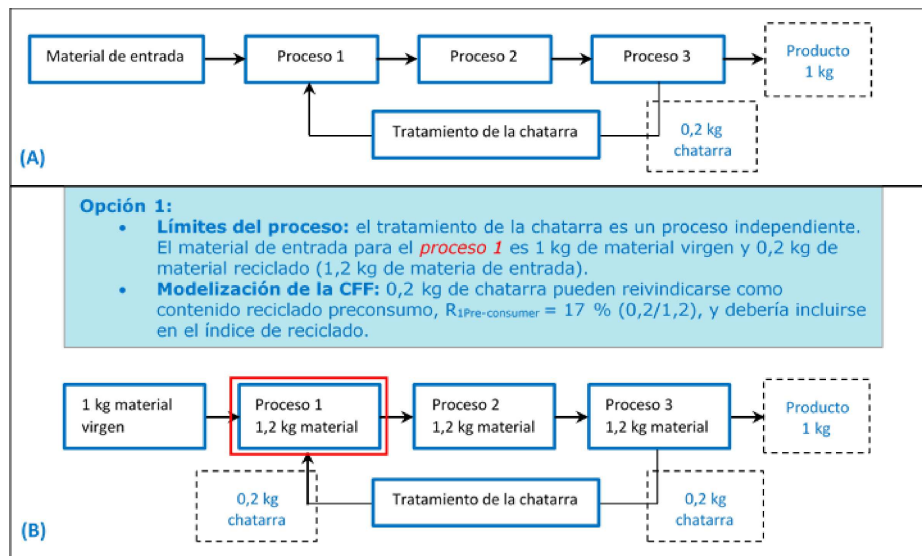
Material de entrada

Proceso 1

Proceso 2

Proceso 3

Producto 1 kg

Tratamiento de la chatarra

0,2 kg chatarra

(A)

Opción 1:

• Límites del proceso: el tratamiento de la chatarra es un proceso independiente. El material de entrada para el proceso 1 es 1 kg de material virgen y 0,2 kg de material reciclado (1,2 kg de materia de entrada).

• Modelización de la CFF: 0,2 kg de chatarra pueden reivindicarse como contenido reciclado preconsumo, $R_{1Pre\text{-}consumer}$ = 17 % (0,2/1,2), y debería incluirse en el índice de reciclado.

1 kg material virgen

Proceso 1 1,2 kg material

Proceso 2 1,2 kg material

Proceso 3 1,2 kg material

Producto 1 kg

0,2 kg chatarra

Tratamiento de la chatarra

0,2 kg chatarra

(B)